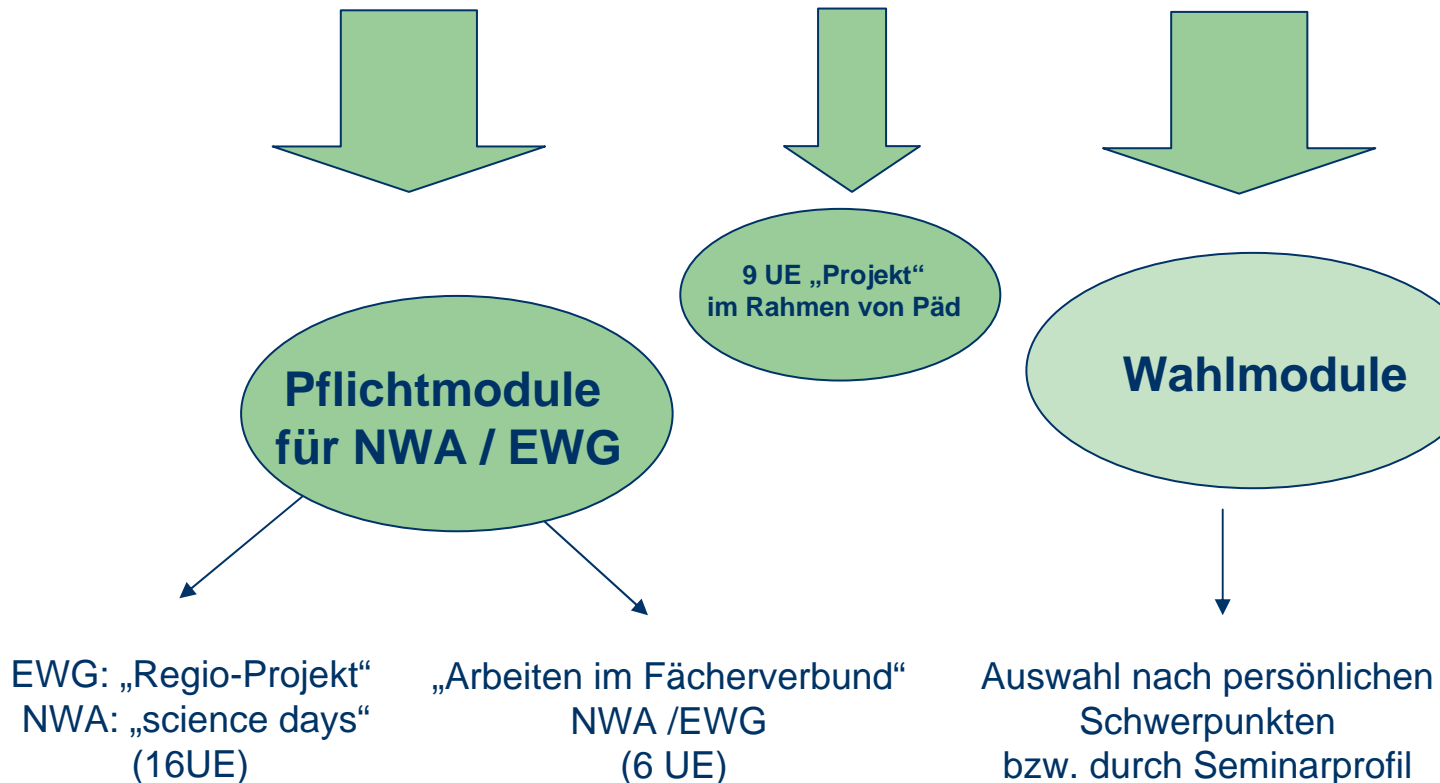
9 UE „Projekt“ im Rahmen von Päd

Pflichtmodule für NWA / EWG

Wahlmodule

EWG: „Regio-Projekt“
NWA: „science days“
(16UE)

„Arbeiten im Fächerverbund“
NWA /EWG
(6 UE)

Auswahl nach persönlichen Schwerpunkten bzw. durch Seminarprofil